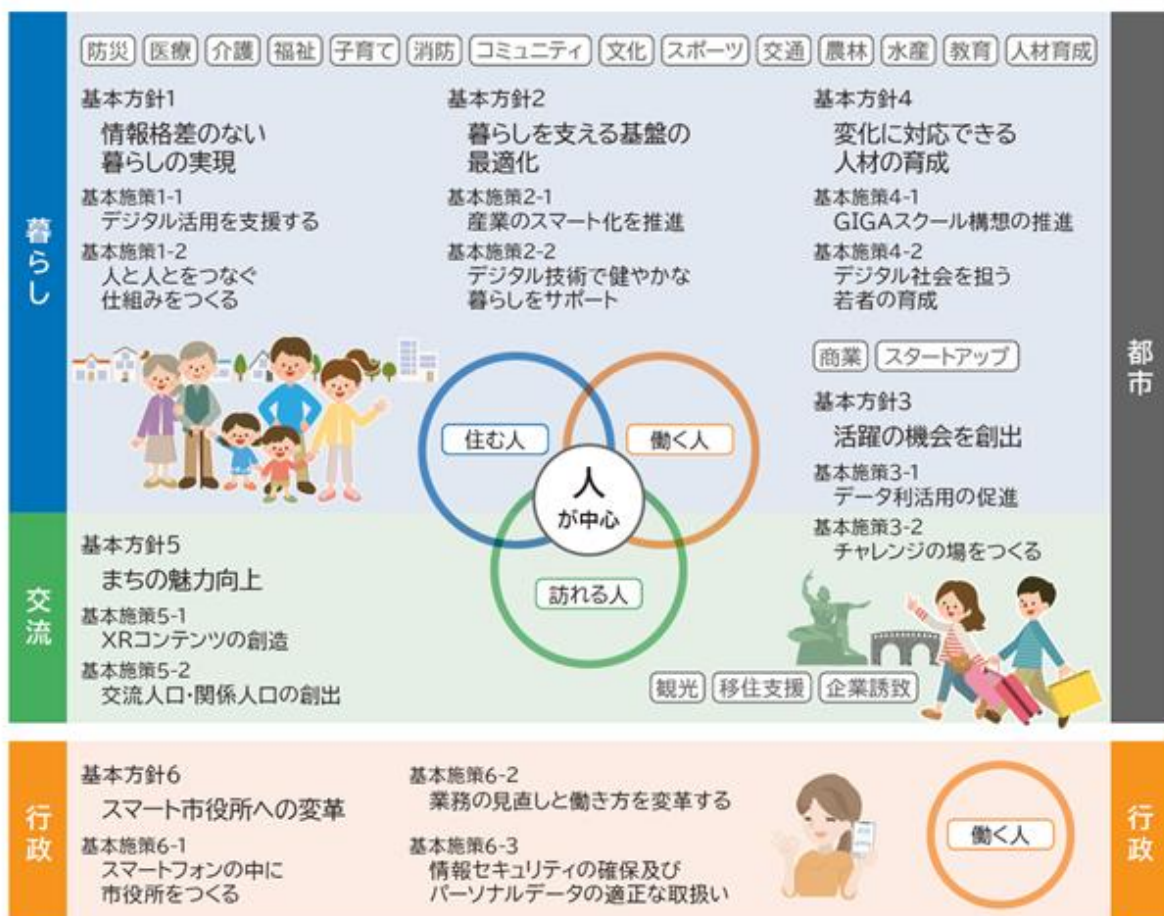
暮らし

防災 医療 介護 福祉 子育て 消防 コミュニティ 文化 スポーツ 交通 農林 水産 教育 人材育成

基本方針1
情報格差のない暮らしの実現

基本施策1-1
デジタル活用を支援する

基本施策1-2
人と人とをつなぐ仕組みをつくる

基本方針2
暮らしを支える基盤の最適化

基本施策2-1
産業のスマート化を推進

基本施策2-2
デジタル技術で健やかな暮らしをサポート

基本方針4
変化に対応できる人材の育成

基本施策4-1
GIGAスクール構想の推進

基本施策4-2
デジタル社会を担う若者の育成

都市

商業 スタートアップ

基本方針3
活躍の機会を創出

基本施策3-1
データ利活用の促進

基本施策3-2
チャレンジの場をつくる

住む人
働く人
人
が中心
訪れる人

交流

基本方針5
まちの魅力向上

基本施策5-1
XRコンテンツの創造

基本施策5-2
交流人口・関係人口の創出

観光 移住支援 企業誘致

行政

基本方針6
スマート市役所への変革

基本施策6-1
スマートフォンの中に市役所をつくる

基本施策6-2
業務の見直しと働き方を変革する

基本施策6-3
情報セキュリティの確保及びパーソナルデータの適正な取扱い

働く人

行政